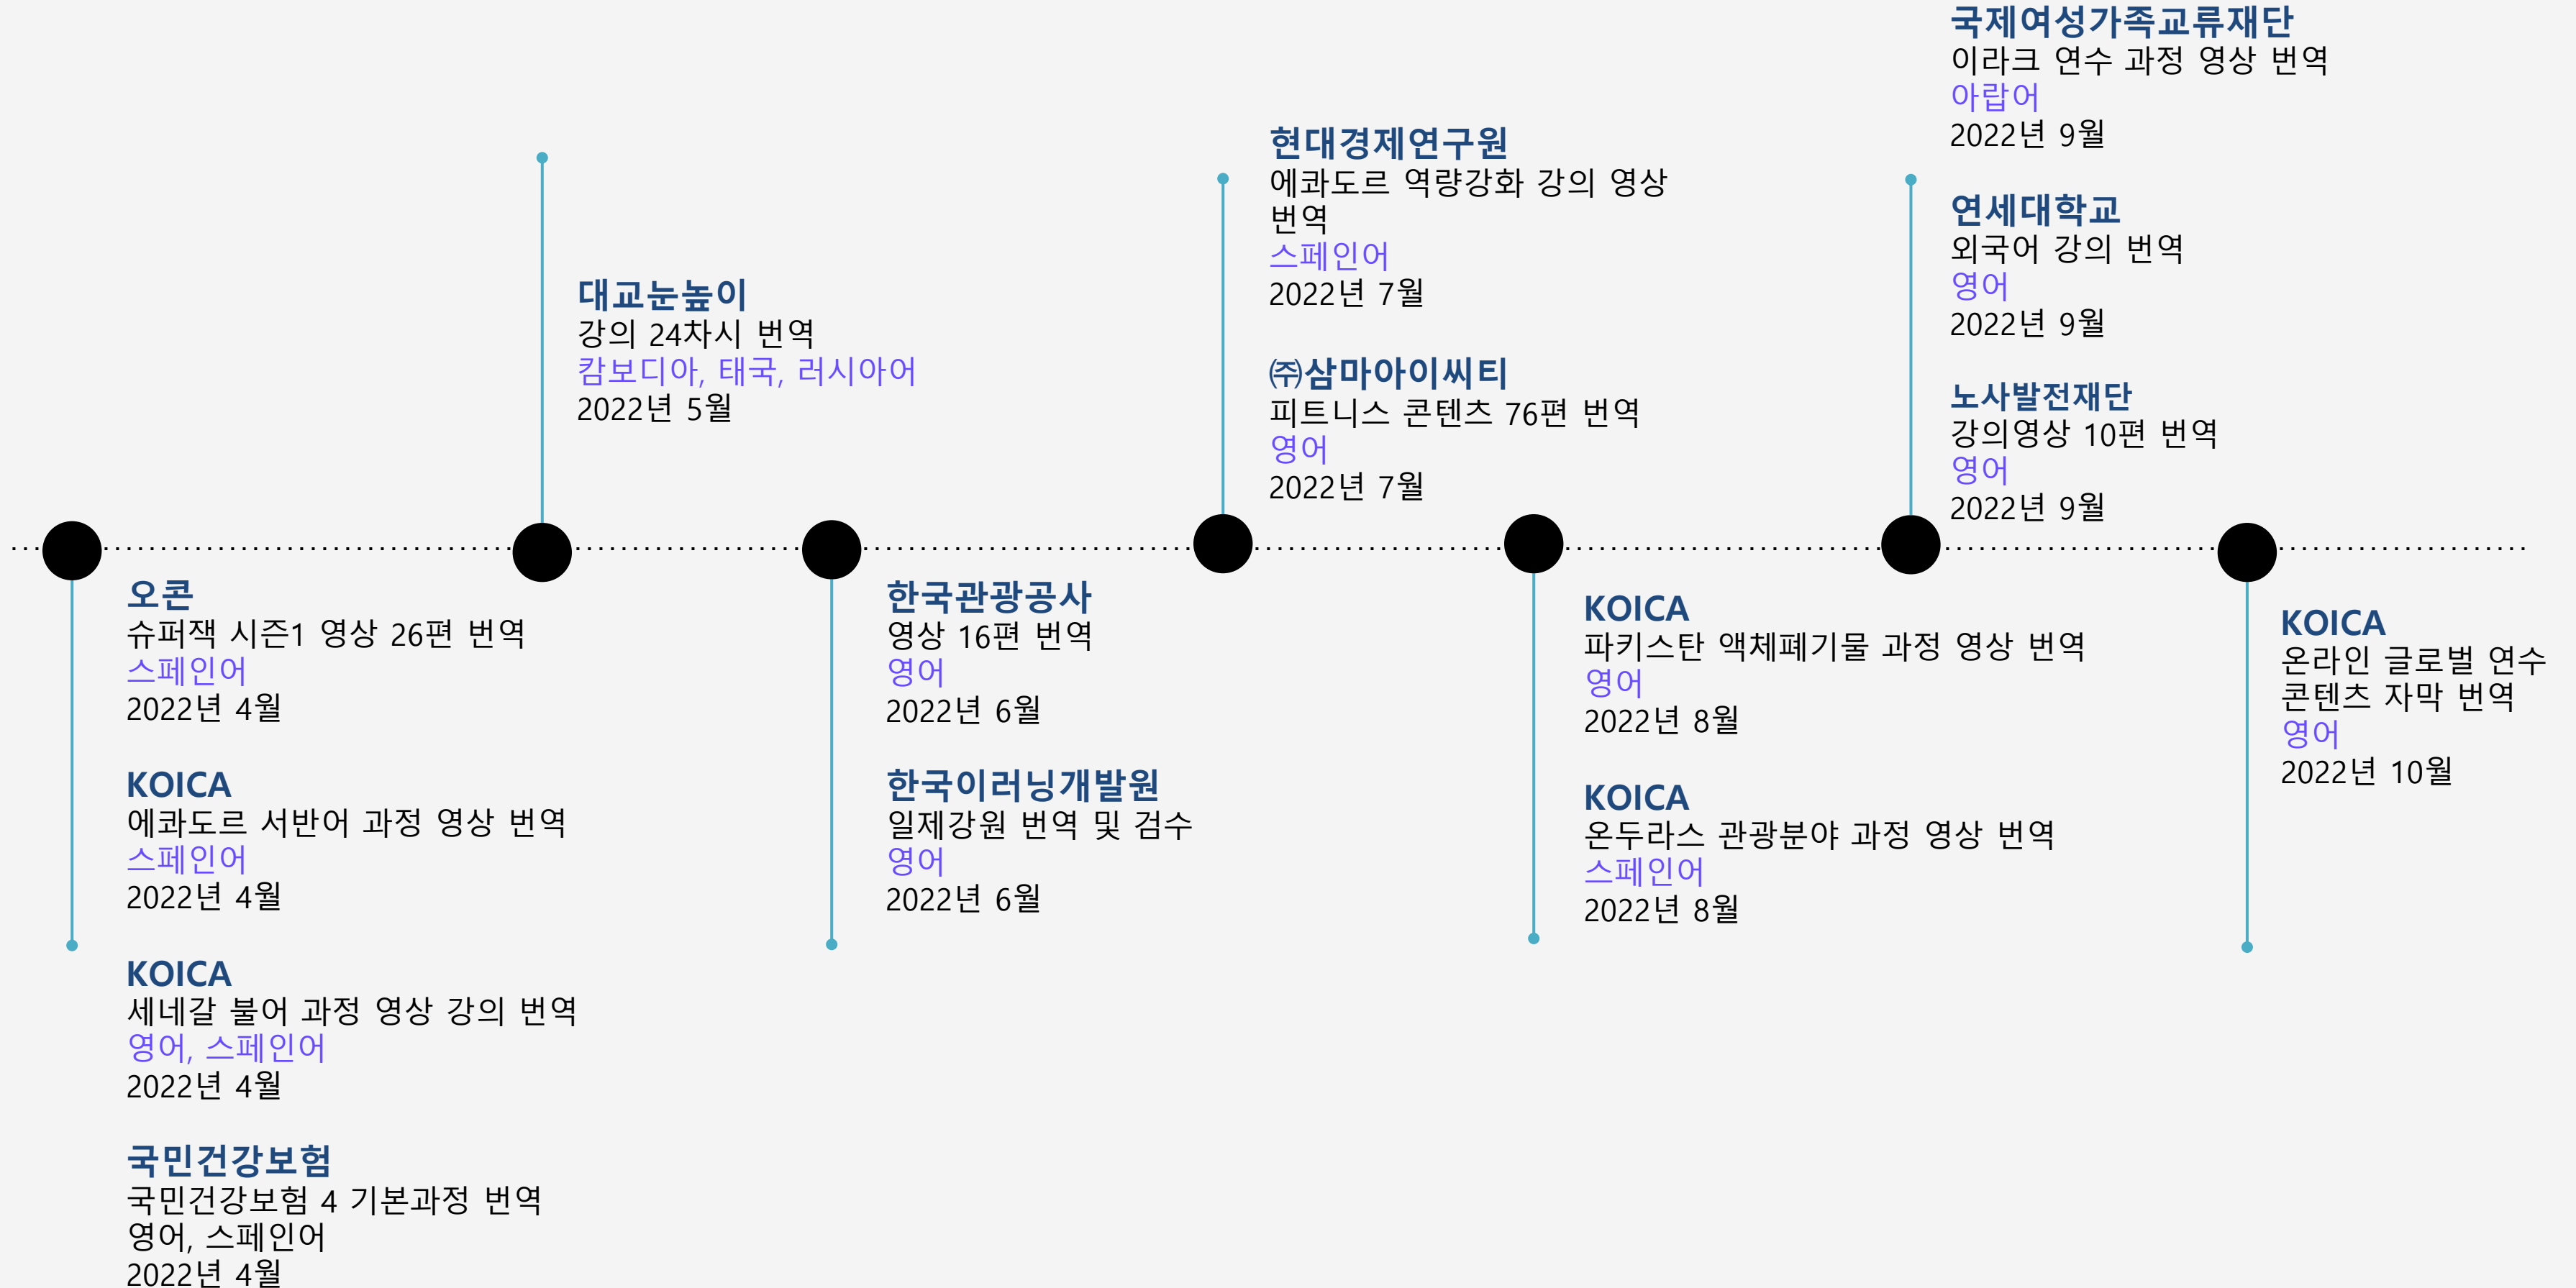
오콘
슈퍼잭 시즌1 영상 26편 번역
스페인어
2022년 4월

KOICA
에콰도르 서반어 과정 영상 번역
스페인어
2022년 4월

KOICA
세네갈 불어 과정 영상 강의 번역
영어, 스페인어
2022년 4월

국민건강보험
국민건강보험 4 기본과정 번역
영어, 스페인어
2022년 4월

대교눈높이
강의 24차시 번역
캄보디아, 태국, 러시아어
2022년 5월

한국관광공사
영상 16편 번역
영어
2022년 6월

한국이러닝개발원
일제강원 번역 및 검수
영어
2022년 6월

현대경제연구원
에콰도르 역량강화 강의 영상 번역
스페인어
2022년 7월

㈜삼마아이씨티
피트니스 콘텐츠 76편 번역
영어
2022년 7월

KOICA
파키스탄 액체폐기물 과정 영상 번역
영어
2022년 8월

KOICA
온두라스 관광분야 과정 영상 번역
스페인어
2022년 8월

국제여성가족교류재단
이라크 연수 과정 영상 번역
아랍어
2022년 9월

연세대학교
외국어 강의 번역
영어
2022년 9월

노사발전재단
강의영상 10편 번역
영어
2022년 9월

KOICA
온라인 글로벌 연수 콘텐츠 자막 번역
영어
2022년 10월